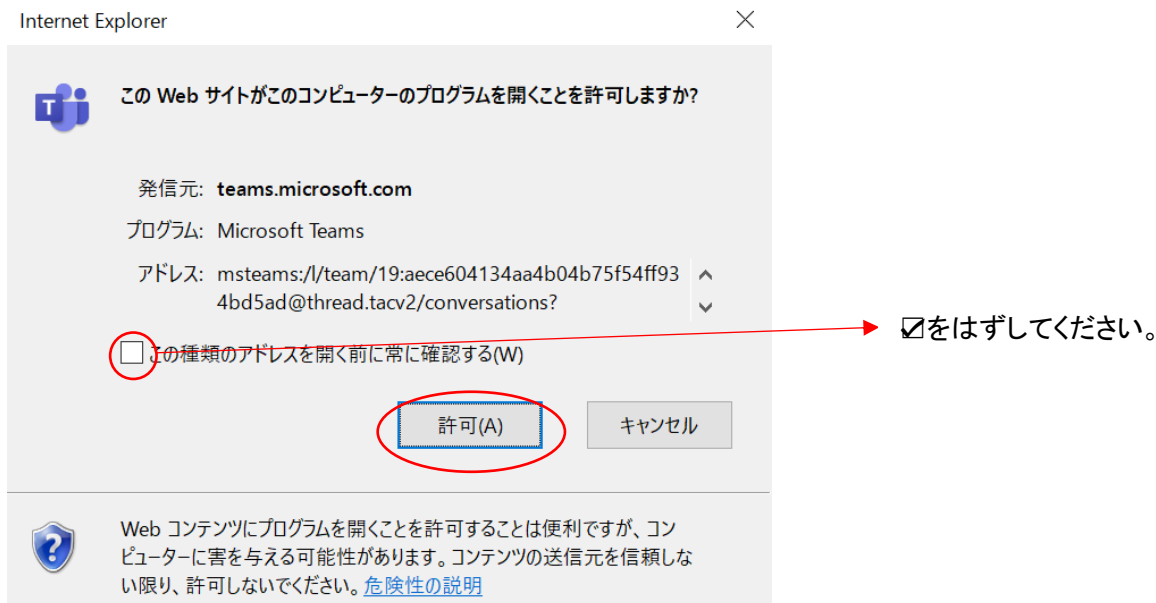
Internet Explorer

この Web サイトがこのコンピューターのプログラムを開くことを許可しますか?

発信元: teams.microsoft.com

プログラム: Microsoft Teams

アドレス: msteams:/l/team/19:aece604134aa4b04b75f54ff934bd5ad@thread.tacv2/conversations?

この種類のアドレスを開く前に常に確認する(W)

☑をはずしてください。

許可(A)

キャンセル

Web コンテンツにプログラムを開くことを許可することは便利ですが、コンピューターに害を与える可能性があります。コンテンツの送信元を信頼しない限り、許可しないでください。危険性の説明